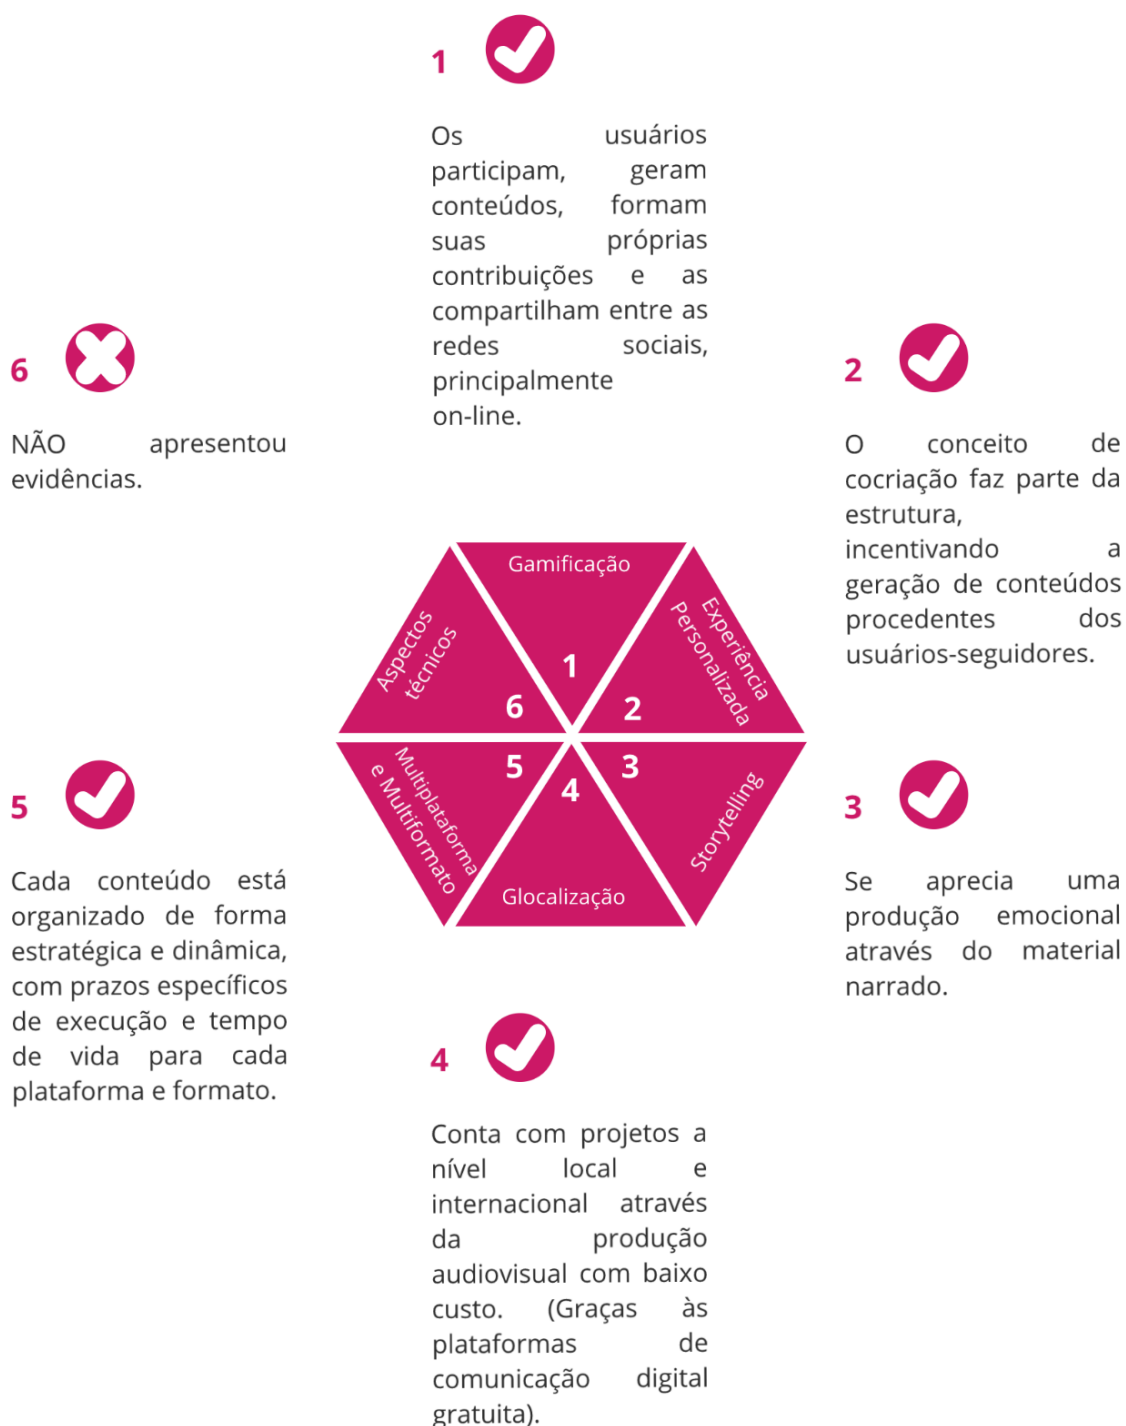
1

Os usuários participam, geram conteúdos, formam suas próprias contribuições e as compartilham entre as redes sociais, principalmente on-line.

6

NÃO apresentou evidências.

2

O conceito de cocriação faz parte da estrutura, incentivando a geração de conteúdos procedentes dos usuários-seguidores.

Gamificação

Experiência Personalizada

Storytelling

Glocalização

Multiplataforma e Multiformato

Aspectos técnicos

1

2

3

4

5

6

5

Cada conteúdo está organizado de forma estratégica e dinâmica, com prazos específicos de execução e tempo de vida para cada plataforma e formato.

3

Se aprecia uma produção emocional através do material narrado.

4

Conta com projetos a nível local e internacional através da produção audiovisual com baixo custo. (Graças às plataformas de comunicação digital gratuita).